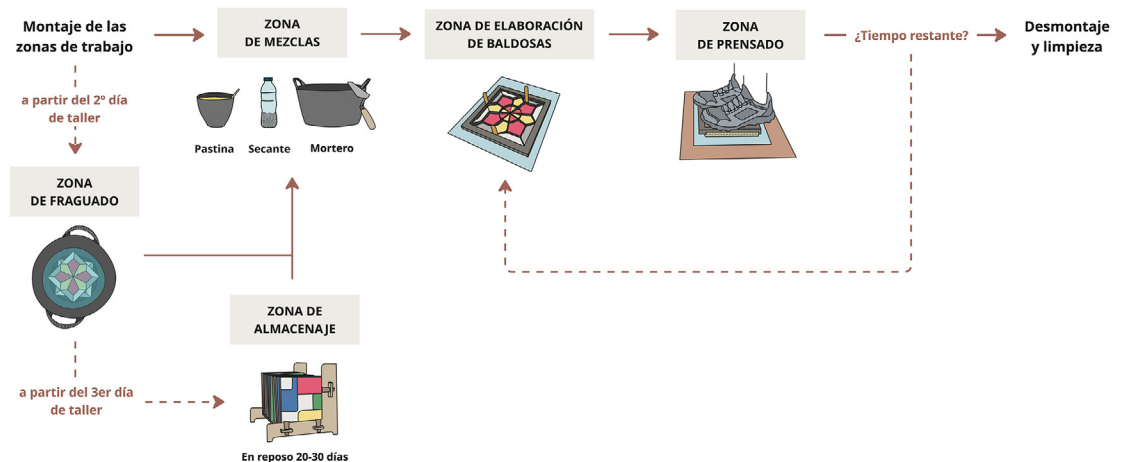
Montaje de las zonas de trabajo

ZONA DE MEZCLAS

Pastina

Secante

Mortero

ZONA DE ELABORACIÓN DE BALDOSAS

ZONA DE PRENSADO

¿Tiempo restante?

Desmontaje y limpieza

a partir del 2º día de taller

ZONA DE FRAGUADO

ZONA DE ALMACENAJE

a partir del 3er día de taller

En reposo 20-30 días